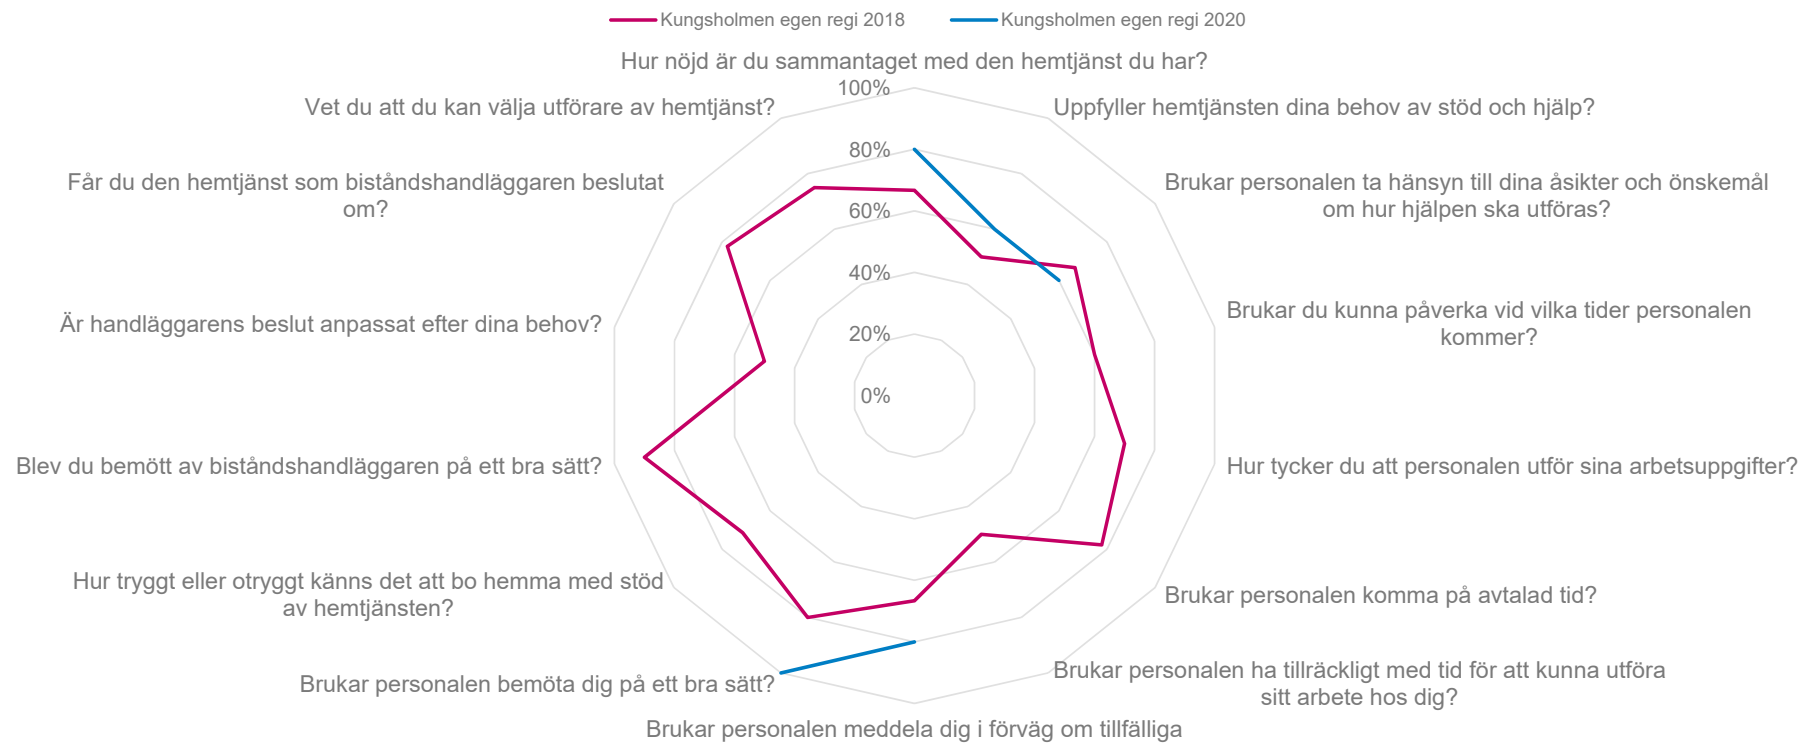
Kungsholmen egen regi 2018
Kungsholmen egen regi 2020

Hur nöjd är du sammantaget med den hemtjänst du har?
100%
80%
60%
40%
20%
0%

Uppfyller hemtjänsten dina behov av stöd och hjälp?

Brukar personalen ta hänsyn till dina åsikter och önskemål om hur hjälpen ska utföras?

Brukar du kunna påverka vid vilka tider personalen kommer?

Hur tycker du att personalen utför sina arbetsuppgifter?

Brukar personalen komma på avtalad tid?

Brukar personalen ha tillräckligt med tid för att kunna utföra sitt arbete hos dig?

Brukar personalen meddela dig i förväg om tillfälliga

Brukar personalen bemöta dig på ett bra sätt?

Hur tryggt eller otryggt känns det att bo hemma med stöd av hemtjänsten?

Blev du bemött av biståndshandläggaren på ett bra sätt?

Är handläggarens beslut anpassat efter dina behov?

Får du den hemtjänst som biståndshandläggaren beslutat om?

Vet du att du kan välja utförare av hemtjänst?